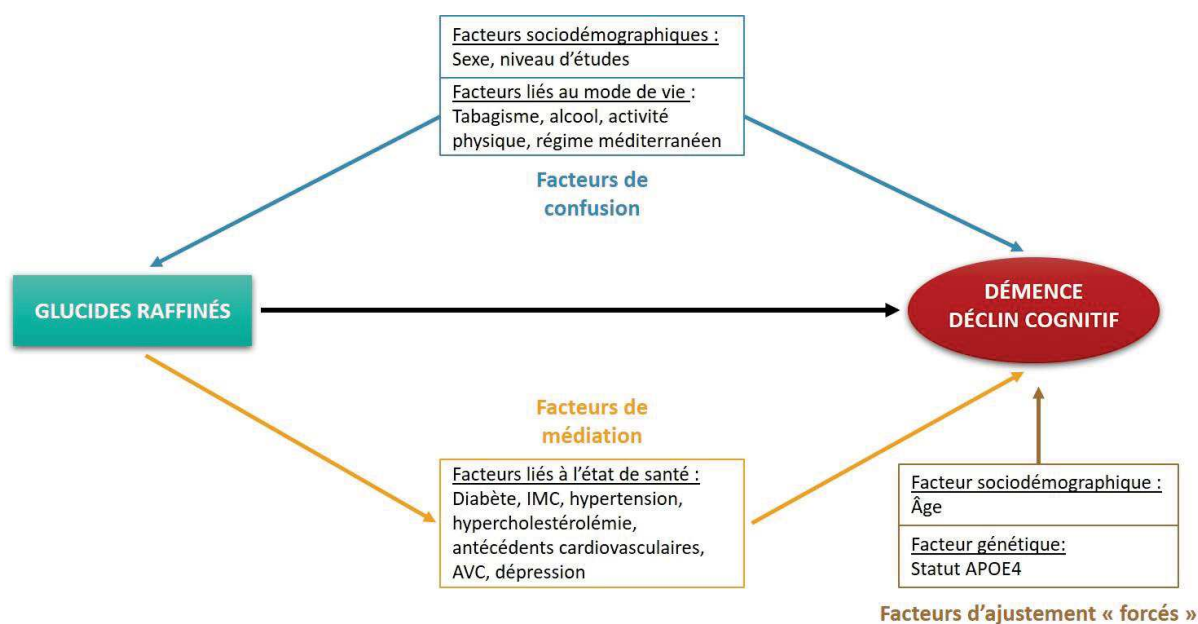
Facteurs sociodémographiques :
Sexe, niveau d'études

Facteurs liés au mode de vie :
Tabagisme, alcool, activité physique, régime méditerranéen

Facteurs de confusion

GLUCIDES RAFFINÉS

DÉMENCE
DÉCLIN COGNITIF

Facteurs de médiation

Facteurs liés à l'état de santé :
Diabète, IMC, hypertension, hypercholestérolémie, antécédents cardiovasculaires, AVC, dépression

Facteur sociodémographique :
Âge

Facteur génétique:
Statut APOE4

Facteurs d'ajustement « forcés »